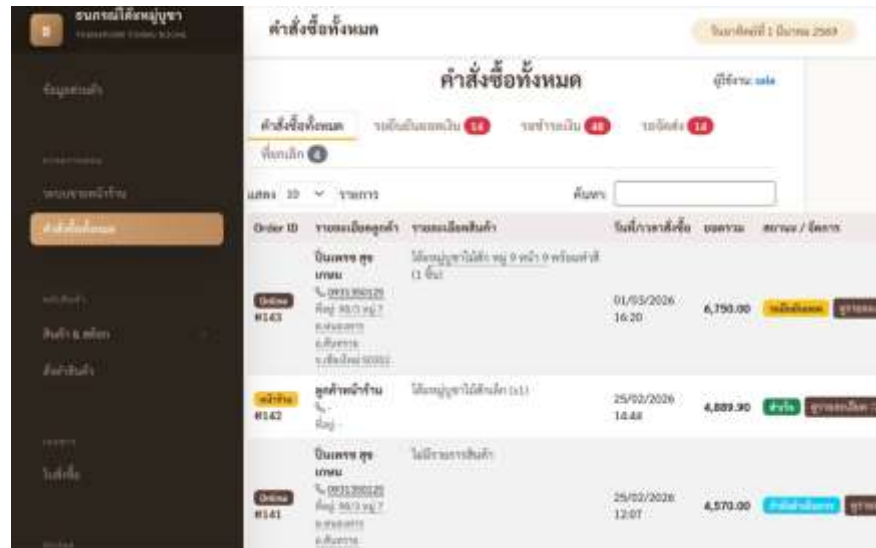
ธนกรณ์โต๊ะหมู่บูชา
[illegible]

ข้อมูลส่วนตัว
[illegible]
ระบบขายหน้าร้าน
คำสั่งซื้อทั้งหมด
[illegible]
สินค้า & สต็อก
สั่งทำสินค้า
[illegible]
ใบเสร็จ
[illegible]

คำสั่งซื้อทั้งหมด
วันอาทิตย์ที่ 1 มีนาคม 2569

คำสั่งซื้อทั้งหมด
ผู้ใช้งาน: sale

คำสั่งซื้อทั้งหมด
รอยืนยันยอดเงิน 14
รอชำระเงิน 48
รอจัดส่ง 18
ที่ยกเลิก 4

แสดง 10 รายการ
ค้นหา:

| Order ID | รายละเอียดลูกค้า | รายละเอียดสินค้า | วันที่/เวลาสั่งซื้อ | ยอดรวม | สถานะ / จัดการ |
|---|---|---|---|---|---|
| Online #143 | ปิ่นเพชร ศุขเกษม 0931350120 ที่อยู่: 88/3 หมู่ 7 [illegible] | โต๊ะหมู่บูชาไม้สัก หมู่ 9 หน้า 9 พร้อมฐานสี (1 ชิ้น) | 01/03/2026 16:20 | 6,750.00 | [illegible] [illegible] |
| หน้าร้าน #142 | ลูกค้าหน้าร้าน - ที่อยู่: - | โต๊ะหมู่บูชาไม้สักเล็ก (x1) | 25/02/2026 14:44 | 4,889.90 | สำเร็จ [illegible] |
| Online #141 | ปิ่นเพชร ศุขเกษม 0931350120 ที่อยู่: 88/3 หมู่ 7 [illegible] | ไม่มีรายการสินค้า | 25/02/2026 12:07 | 4,570.00 | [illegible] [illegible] |